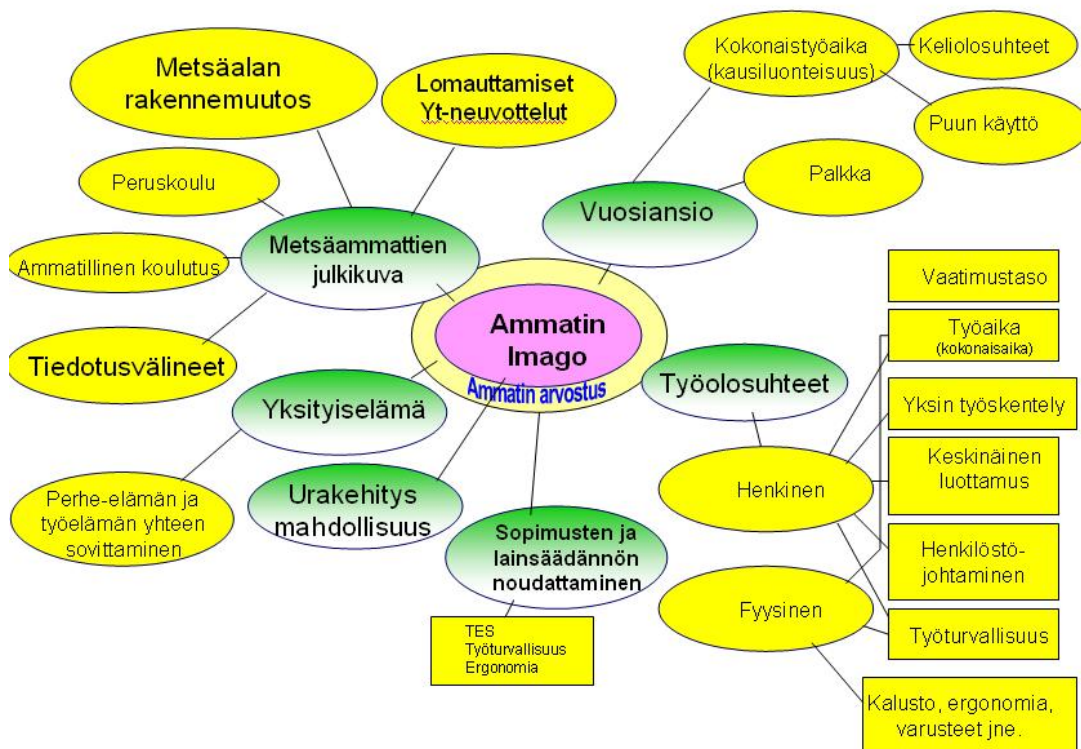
Metsäalan rakennemuutos

Lomauttamiset Yt-neuvottelut

Kokonaistyöaika (kausiluonteisuus)

Keliolosuhteet

Puun käyttö

Peruskoulu

Palkka

Vuosiansio

Metsäammattien julkikuva

Ammatillinen koulutus

Vaatimustaso

Tiedotusvälineet

Ammatin Imago

Ammatin arvostus

Työaika (kokonaisaika)

Yksityiselämä

Työolosuhteet

Yksin työskentely

Keskinäinen luottamus

Henkinen

Perhe-elämän ja työelämän yhteen sovittaminen

Urakehitys mahdollisuus

Sopimusten ja lainsäädännön noudattaminen

Henkilöstö-johtaminen

Fyysinen

TES
Työturvallisuus
Ergonomia

Työturvallisuus

Kalusto, ergonomia, varusteet jne.